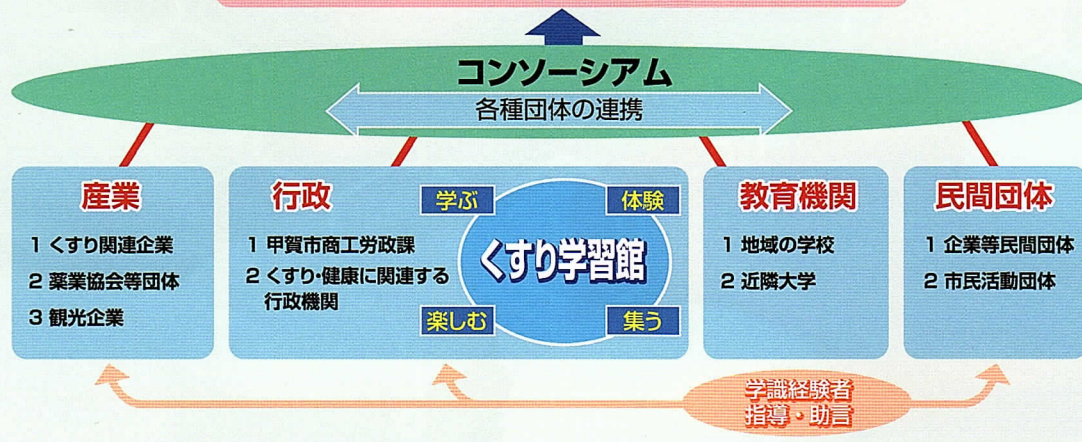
コンソーシアム

各種団体の連携

産業

1 くすり関連企業
2 薬業協会等団体
3 観光企業

行政

1 甲賀市商工労政課
2 くすり・健康に関連する行政機関

学ぶ

体験

くすり学習館

楽しむ

集う

教育機関

1 地域の学校
2 近隣大学

民間団体

1 企業等民間団体
2 市民活動団体

学識経験者
指導・助言